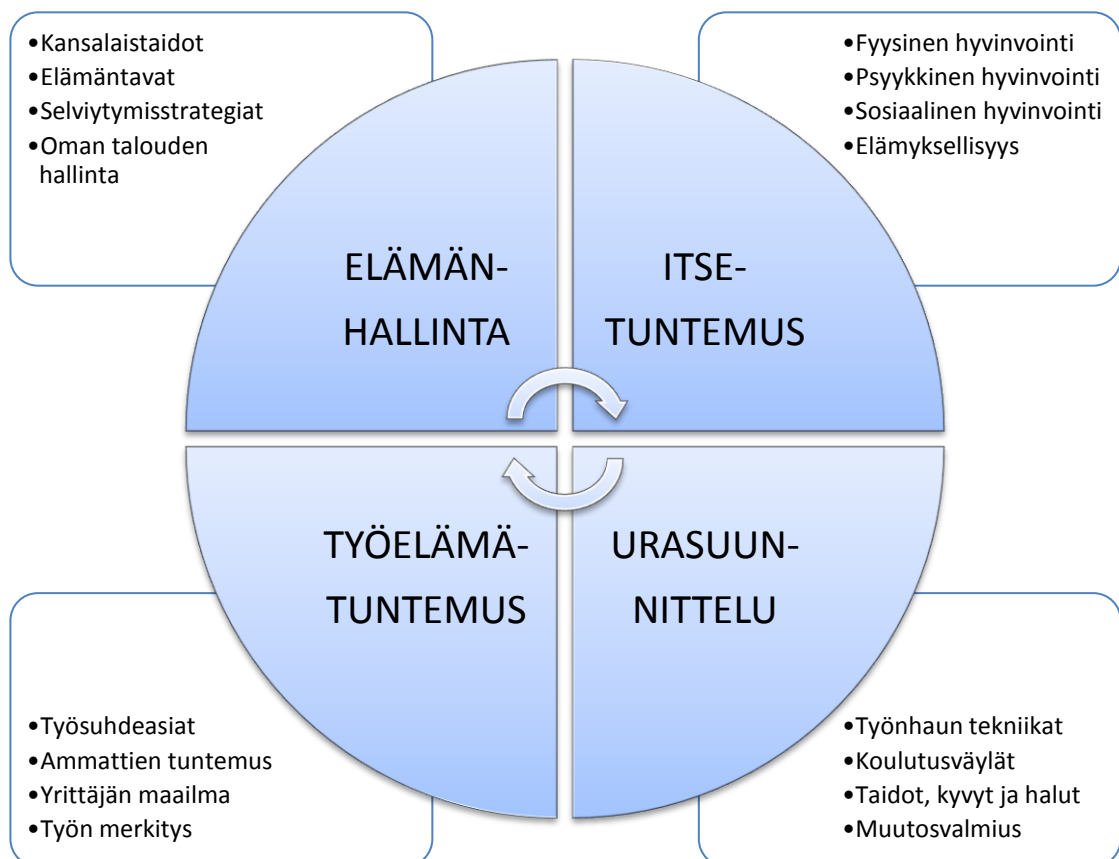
•Kansalaistaidot
•Elämäntavat
•Selviytymisstrategiat
•Oman talouden hallinta

•Fyysinen hyvinvointi
•Psyykkinen hyvinvointi
•Sosiaalinen hyvinvointi
•Elämyksellisyys

ELÄMÄNHALLINTA

ITSETUNTEMUS

TYÖELÄMÄTUNTEMUS

URASUUNNITTELU

•Työsuhdeasiat
•Ammattien tuntemus
•Yrittäjän maailma
•Työn merkitys

•Työnhaun tekniikat
•Koulutusväylät
•Taidot, kyvyt ja halut
•Muutosvalmius